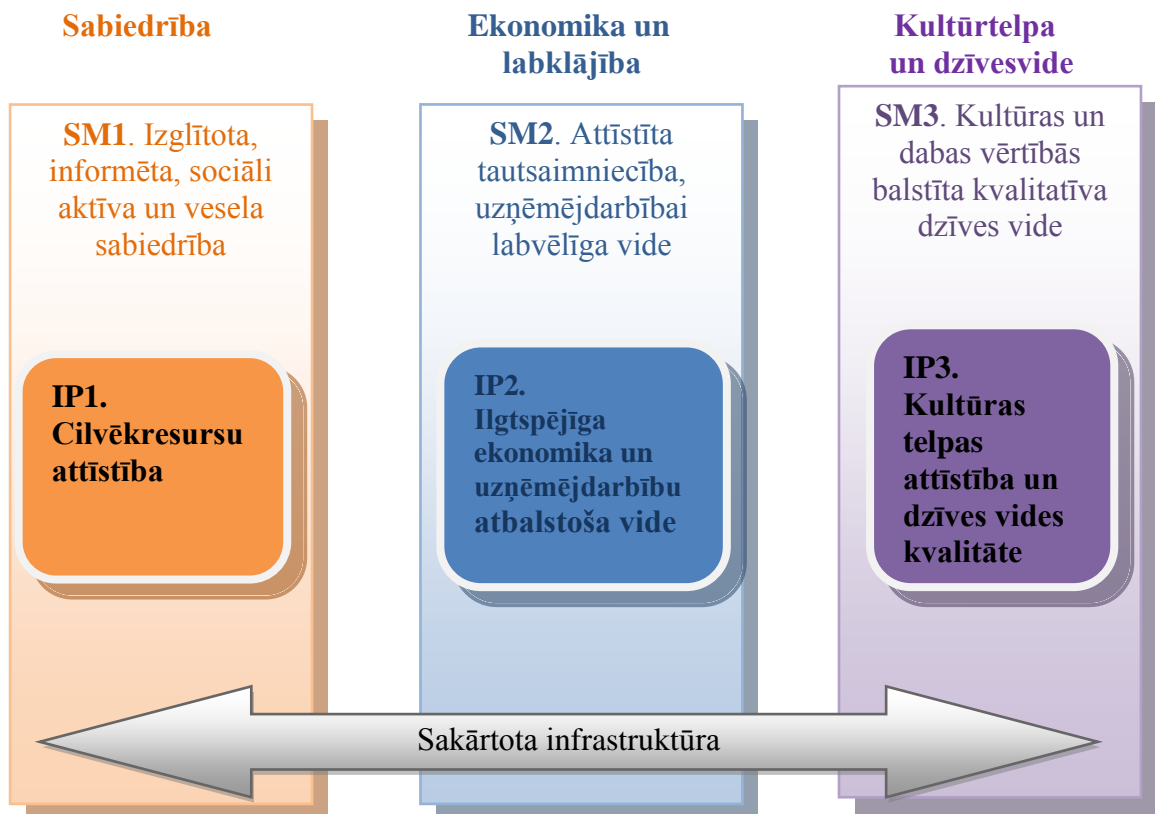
Sabiedrība

Ekonomika un labklājība

Kultūrtelpa un dzīvesvide

SM1. Izglītota, informēta, sociāli aktīva un vesela sabiedrība

SM2. Attīstīta tautsaimniecība, uzņēmējdarbībai labvēlīga vide

SM3. Kultūras un dabas vērtībās balstīta kvalitatīva dzīves vide

IP1. Cilvēkresursu attīstība

IP2. Ilgtspējīga ekonomika un uzņēmējdarbību atbalstoša vide

IP3. Kultūras telpas attīstība un dzīves vides kvalitāte

Sakārtota infrastruktūra